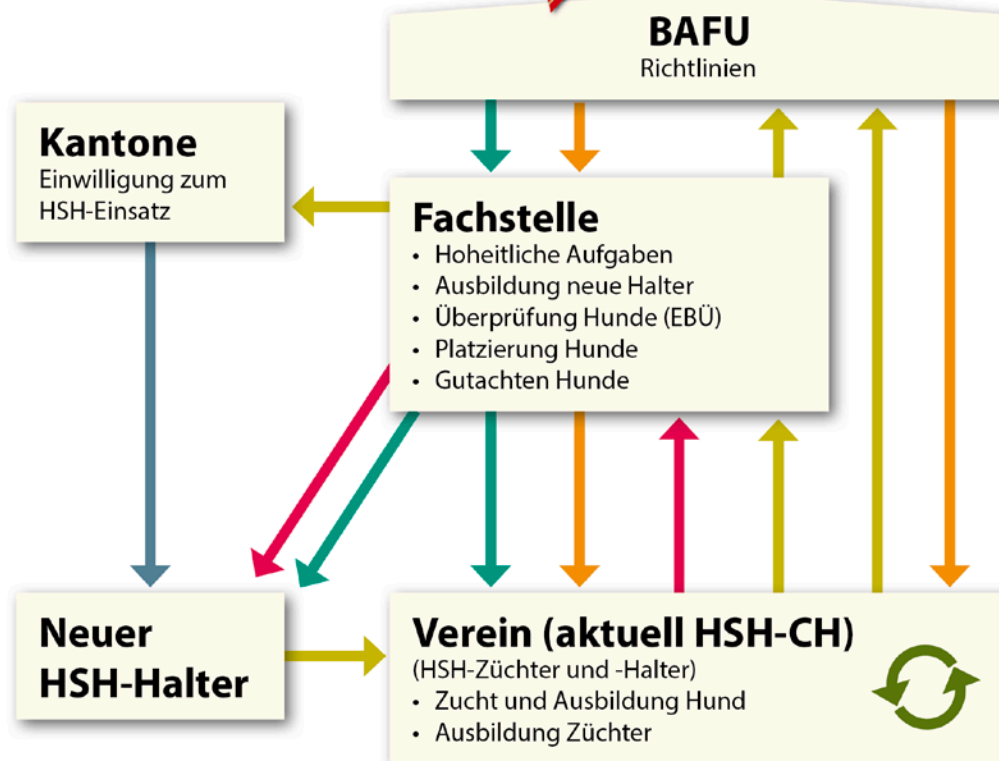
BAFU
Richtlinien

Kantone
Einwilligung zum HSH-Einsatz

Fachstelle
• Hoheitliche Aufgaben
• Ausbildung neue Halter
• Überprüfung Hunde (EBÜ)
• Platzierung Hunde
• Gutachten Hunde

Neuer HSH-Halter

Verein (aktuell HSH-CH)
(HSH-Züchter und -Halter)
• Zucht und Ausbildung Hund
• Ausbildung Züchter